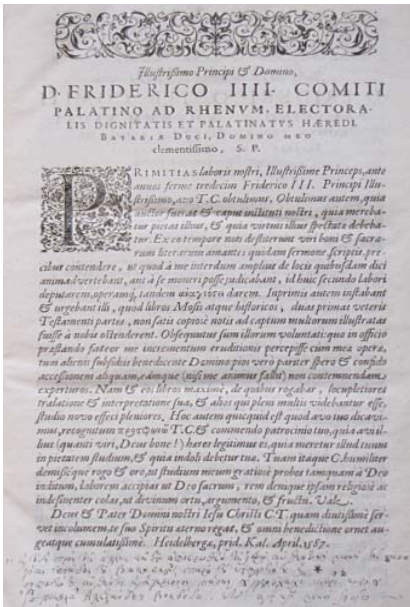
Illustrissimo Principi & Domino,
D. FRIDERICO III. COMITI PALATINO AD RHENVM, ELECTORALIS DIGNITATIS ET PALATINATVS HÆREDI BAVARIÆ DVCI, DOMINO MEO clementissimo, S.P.

PRIMITIAS laboris nostri, Illustrissime Princeps, ante annos fermè tredecim Friderico III. Principi Illustrissimo, avo T.C. obtulimus. Obtulimus autem, quia auctor fuerat & caput instituti nostri, quia merebatur pietas illius, & quia virtus illius spectata debebatur. Ex eo tempore non destiterunt viri boni & sacrarum literarum amantes quodam sermone scriptis præcibus contendere, ut quod à me interdum amplius de locis quibusdam dici animadverterant, ant à se moneri posse judicabant, id huic secundo labori deputarem, operamq; tandem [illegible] darem. Inprimis autem instabant & urgebant illi, quod libros Mosis atque historicos, duas primas veteris Testamenti partes, non satis copiosè notis ad captum multorum illustratas fuisse à nobis ostenderent. Obsequutus sum illorum voluntati, quo in officio præstando fateor me incrementum eruditionis percepisse cum mea opera, tum ab eis subsidiis benedicente Domino pios viros pariter spero & confido accessionem aliquam, eamque (nisi me animus fallit) non contemnendam, experturos. Nam & eos libros maximè, de quibus rogabar, locupletiores translatione & interpretatione sua, & alios qui plenè minus videbantur esse, studio novo effeci pleniores. Hoc autem quicquid est quod ævo tuo dicavimus, recognitum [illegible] T.C.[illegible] commendo patrocinio tuo, quia avi illius (quaesiti vir, Deus bone!) heres legitimus es, quia meretur illud tuum in pietatem studium, & quia indole debetur tuæ. Tuam itaque C. humiliter demissèque rogo & oro, ut studium meum gratiosè probes tanquam à Deo vidatum, laborem accipias ut Deo sacrum, rem denique ipsam religiosè ac indefessenter colas, ut devinum ortu, argumento, & fructu. Vale.

Deus & Pater Domini nostri Iesu Christi C.T. quam diutissimè servet incolumem, & suo Spiritu æterno regat, & omni benedictione ornet augeatque cumulatissime. Heidelbergæ, prid. Kal. April. 1587.

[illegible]